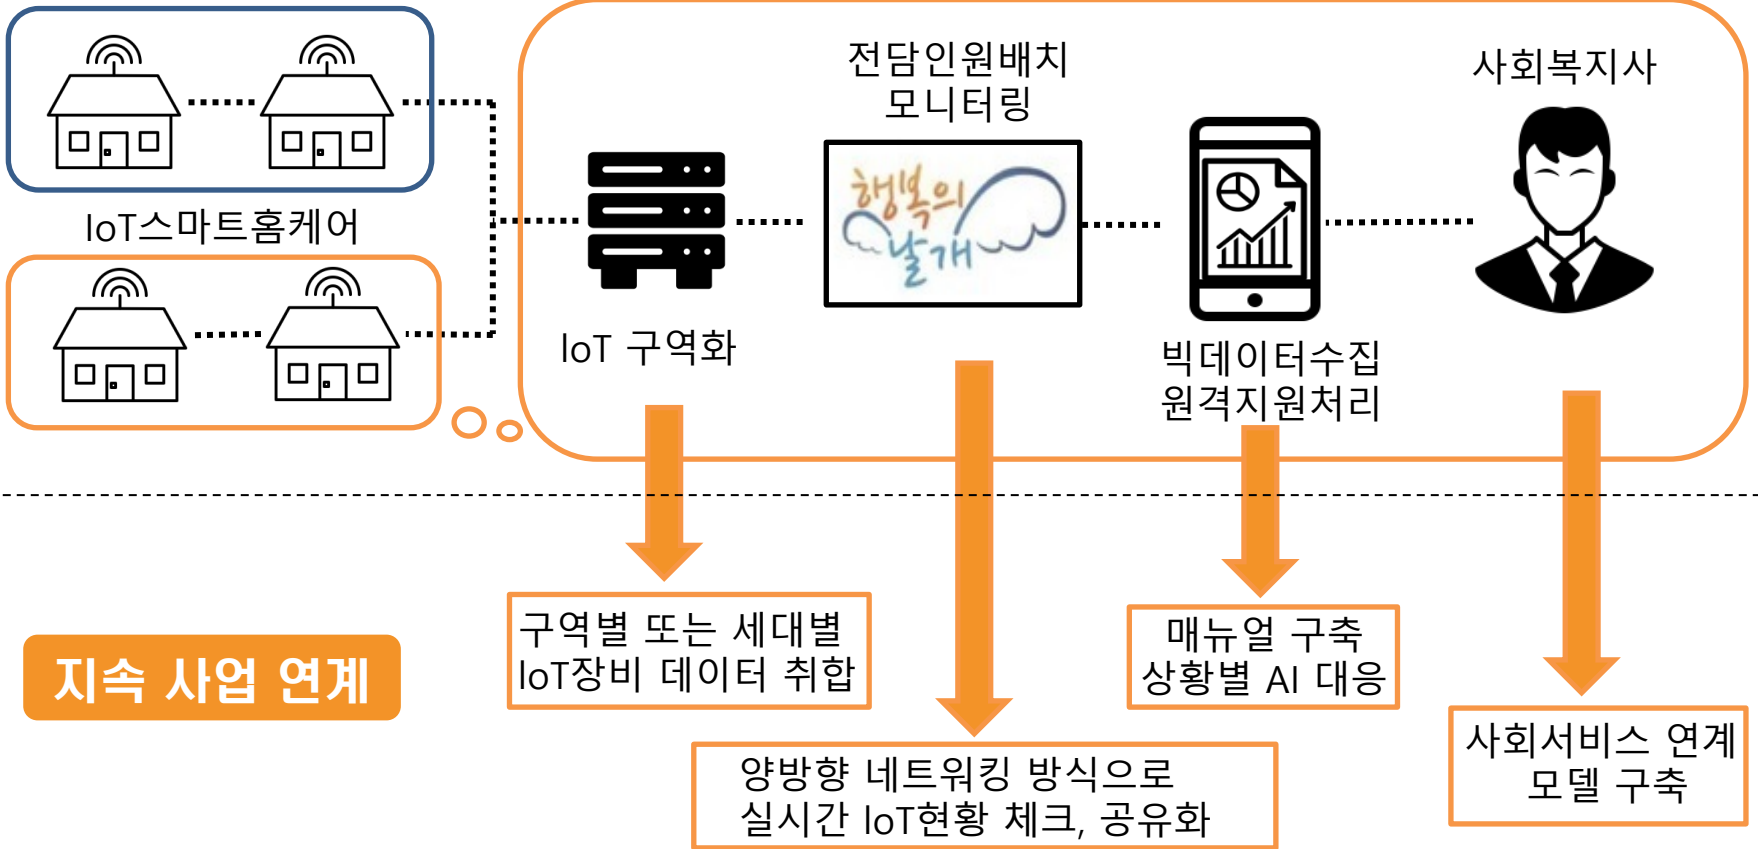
IoT스마트홈케어

전담인원배치
모니터링

사회복지사

행복의 날개

IoT 구역화

빅데이터수집
원격지원처리

지속 사업 연계

구역별 또는 세대별
IoT장비 데이터 취합

매뉴얼 구축
상황별 AI 대응

양방향 네트워킹 방식으로
실시간 IoT현황 체크, 공유화

사회서비스 연계
모델 구축